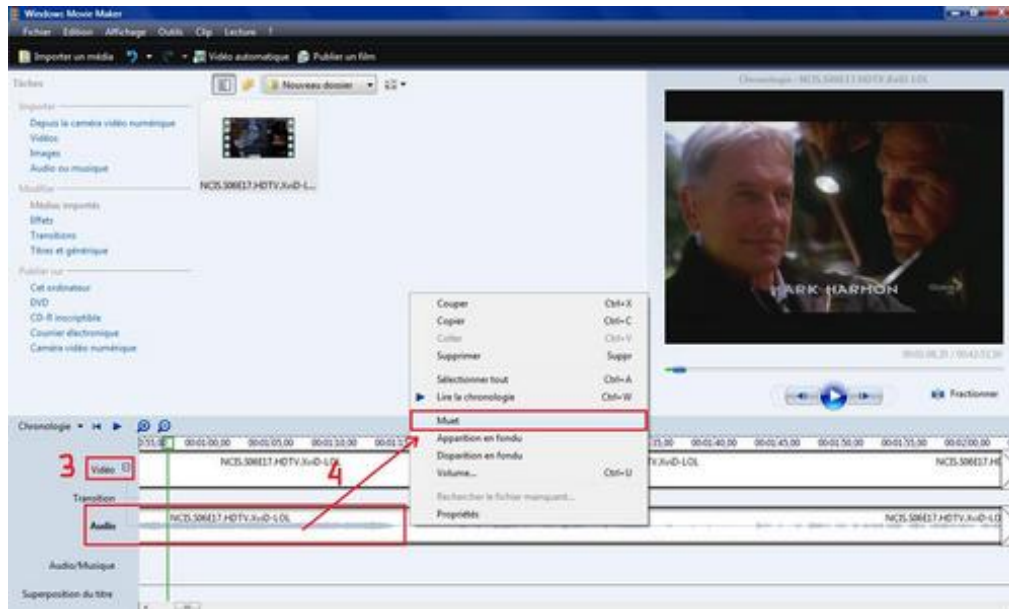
Windows Movie Maker

Fichier Edition Affichage Outils Clip Lecture ?

Importer un média Vidéo automatique Publier un film

Tâches

Importer

Depuis la caméra vidéo numérique
Vidéos
Images
Audio ou musique

Modifier

Médias importés
Effets
Transitions
Titres et générique

Publier sur

Cet ordinateur
DVD
CD-R inscriptible
Courrier électronique
Caméra vidéo numérique

Nouveau dossier

NCIS.S06E17.HDTV.XviD-L...

Chronologie - NCIS.S06E17.HDTV.XviD-LOL

MARK HARMON

00:01:08,35 / 00:42:53,56

Fractionner

Couper Ctrl+X
Copier Ctrl+C
Coller Ctrl+V
Supprimer Suppr
Sélectionner tout Ctrl+A
Lire la chronologie Ctrl+W
Muet
Apparition en fondu
Disparition en fondu
Volume... Ctrl+U
Rechercher le fichier manquant...
Propriétés

Chronologie

00:01:00,00 00:01:05,00 00:01:10,00 00:01:1 :35,00 00:01:40,00 00:01:45,00 00:01:50,00 00:01:55,00 00:02:00,00

3 Vidéo

4

NCIS.S06E17.HDTV.XviD-LOL .XviD-LOL NCIS.S06E17.HD

Transition

Audio

NCIS.S06E17.HDTV.XviD-LOL NCIS.S06E17.HDTV.XviD-LO

Audio/Musique

Superposition du titre